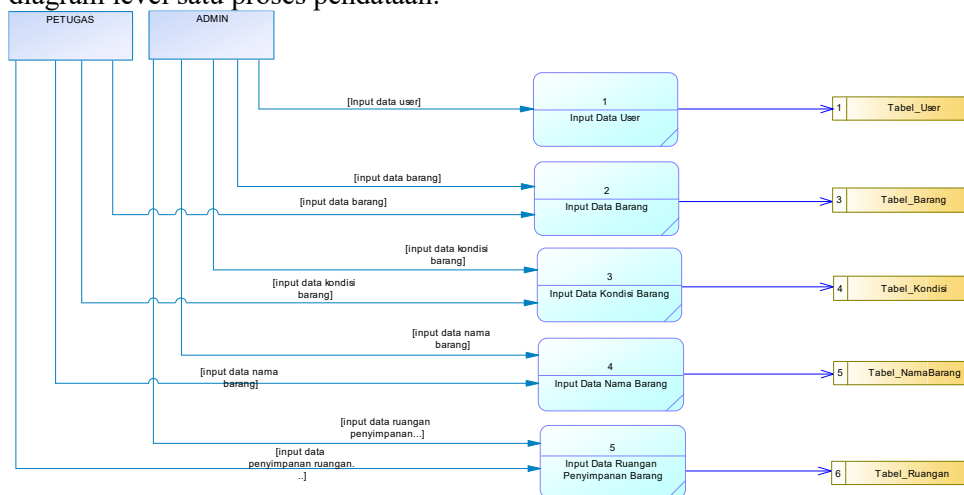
diagram level satu proses pendataan.

PETUGAS

ADMIN

[Input data user]

1
Input Data User

1 Tabel_User

[input data barang]

[input data barang]

2
Input Data Barang

3 Tabel_Barang

[input data kondisi barang]

[input data kondisi barang]

3
Input Data Kondisi Barang

4 Tabel_Kondisi

[input data nama barang]

[input data nama barang]

4
Input Data Nama Barang

5 Tabel_NamaBarang

[input data ruangan penyimpanan...]

[input data penyimpanan ruangan. ..]

5
Input Data Ruangan Penyimpanan Barang

6 Tabel_Ruangan